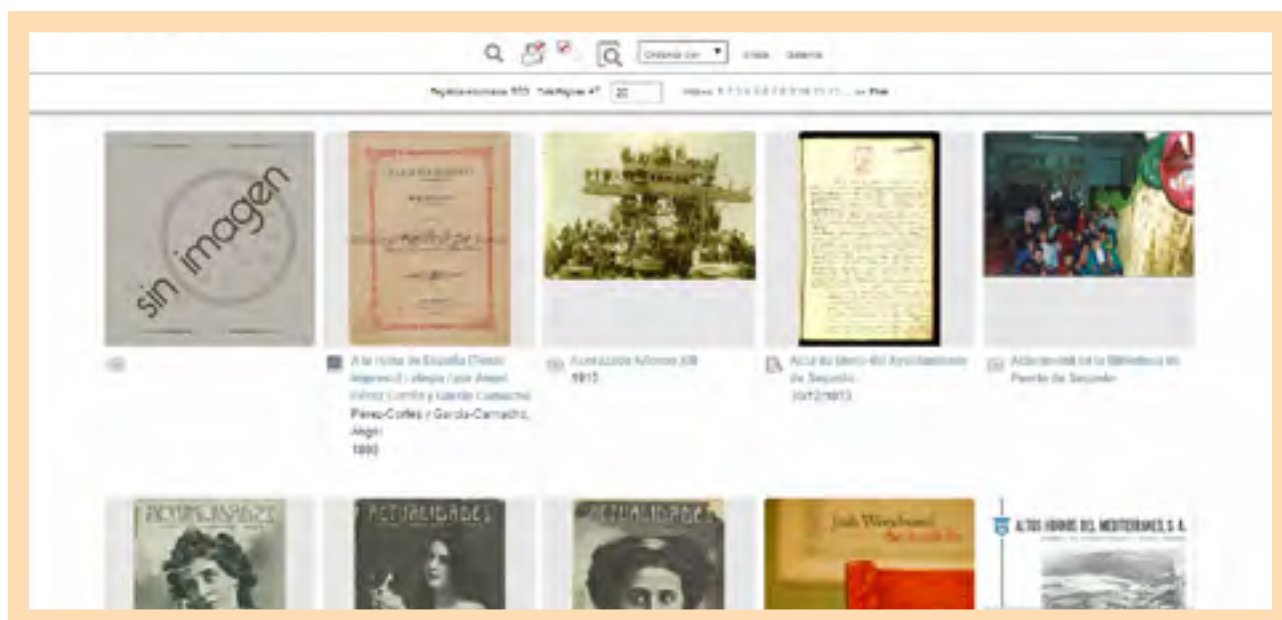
Ordenar por ▾ Lista Galería

Registros encontrados 533 Total Páginas 47 20 Páginas 1 2 3 4 5 6 7 8 9 10 11 ... >> Final

sin imagen

A la Reina de España (Texto impreso) / elegía / por Ángel Pérez Cortés y García Camacho
Pérez-Cortes y García-Camacho, Ángel
1890

Acorazado Alfonso XIII
1913

Acta de pleno del Ayuntamiento de Sagunto
10/12/1913

Actividad de la Biblioteca de Puerto de Sagunto

ACTUALIDADES

ACTUALIDADES

ACTUALIDADES

Josh Weinbaum

ALTOS HORNOS DEL MEDITERRÁNEO, S. A.